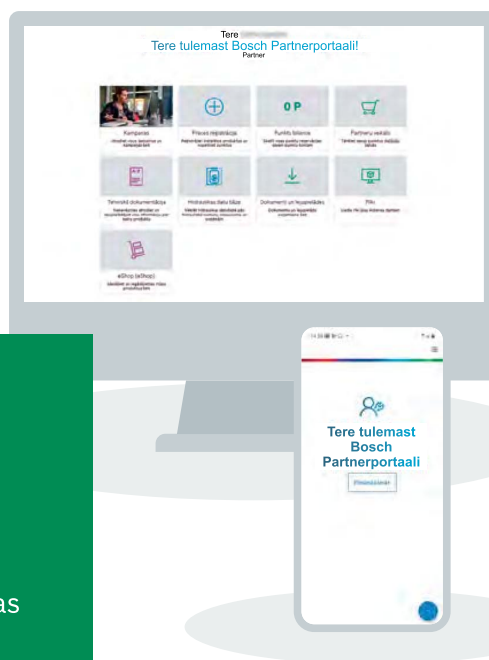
Tere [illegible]
Tere tulemast Bosch Partnerportaali!
Partner

Kampaas
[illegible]

Preces reģistrācija
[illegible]

OP
Punktu fallenie
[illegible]

Partneru veikals
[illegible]

Tehniskā dokumentācija
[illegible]

Hidraulikas datu bāze
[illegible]

Dokumenti un lejupielādes
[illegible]

BUJ
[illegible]

eShop (eltoop)
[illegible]

Tere tulemast Bosch Partnerportaali
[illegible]

as